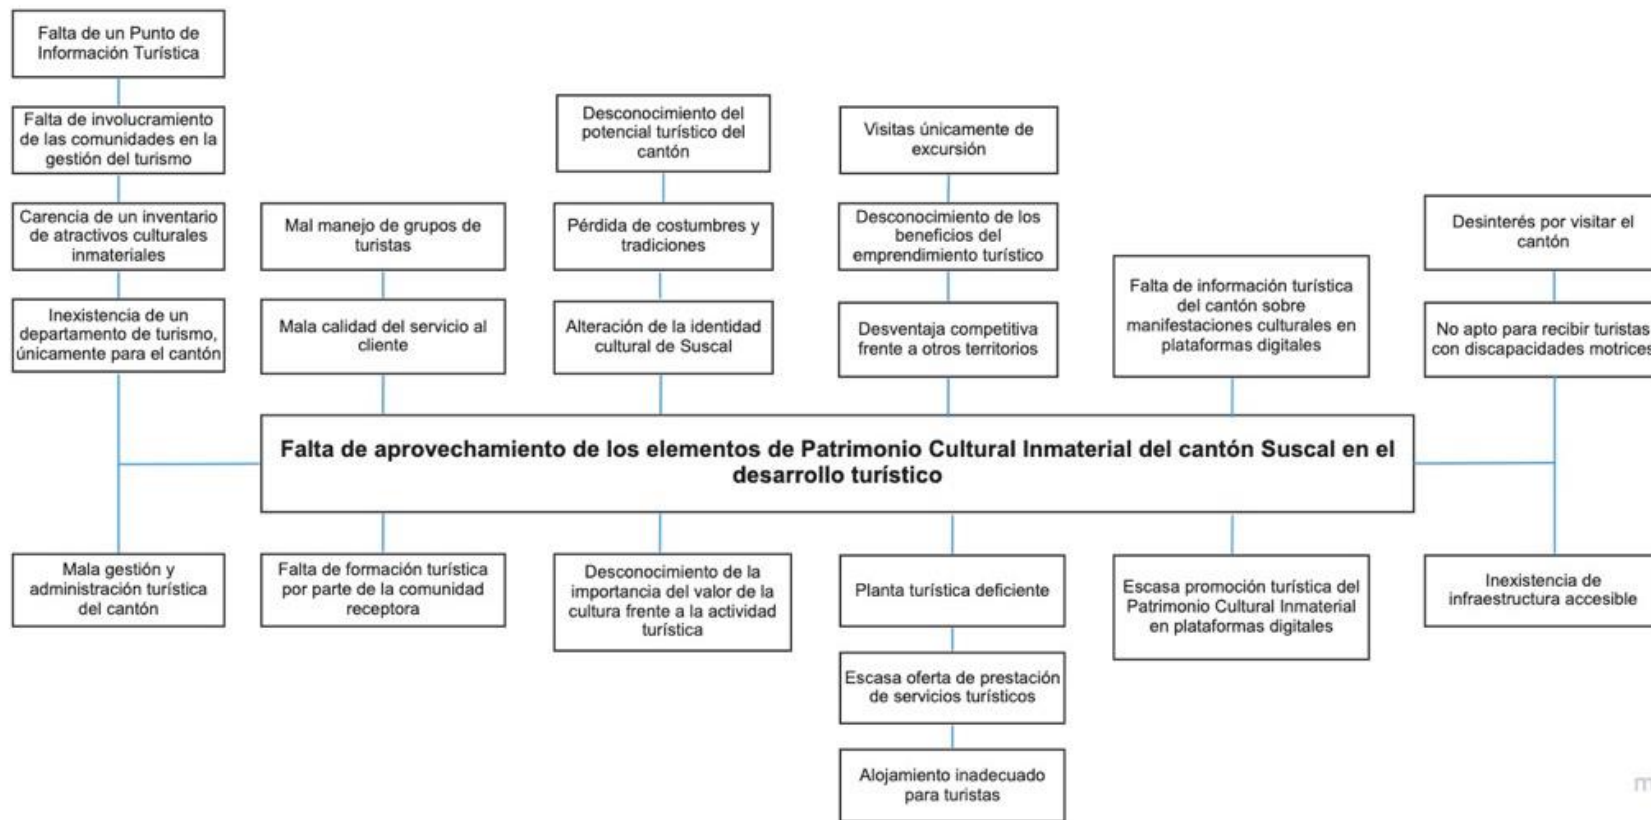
Falta de un Punto de Información Turística

Falta de involucramiento de las comunidades en la gestión del turismo

Carencia de un inventario de atractivos culturales inmateriales

Inexistencia de un departamento de turismo, únicamente para el cantón

Mal manejo de grupos de turistas

Mala calidad del servicio al cliente

Desconocimiento del potencial turístico del cantón

Pérdida de costumbres y tradiciones

Alteración de la identidad cultural de Suscal

Visitas únicamente de excursión

Desconocimiento de los beneficios del emprendimiento turístico

Desventaja competitiva frente a otros territorios

Falta de información turística del cantón sobre manifestaciones culturales en plataformas digitales

Desinterés por visitar el cantón

No apto para recibir turistas con discapacidades motrices

Falta de aprovechamiento de los elementos de Patrimonio Cultural Inmaterial del cantón Suscal en el desarrollo turístico

Mala gestión y administración turística del cantón

Falta de formación turística por parte de la comunidad receptora

Desconocimiento de la importancia del valor de la cultura frente a la actividad turística

Planta turística deficiente

Escasa oferta de prestación de servicios turísticos

Alojamiento inadecuado para turistas

Escasa promoción turística del Patrimonio Cultural Inmaterial en plataformas digitales

Inexistencia de infraestructura accesible